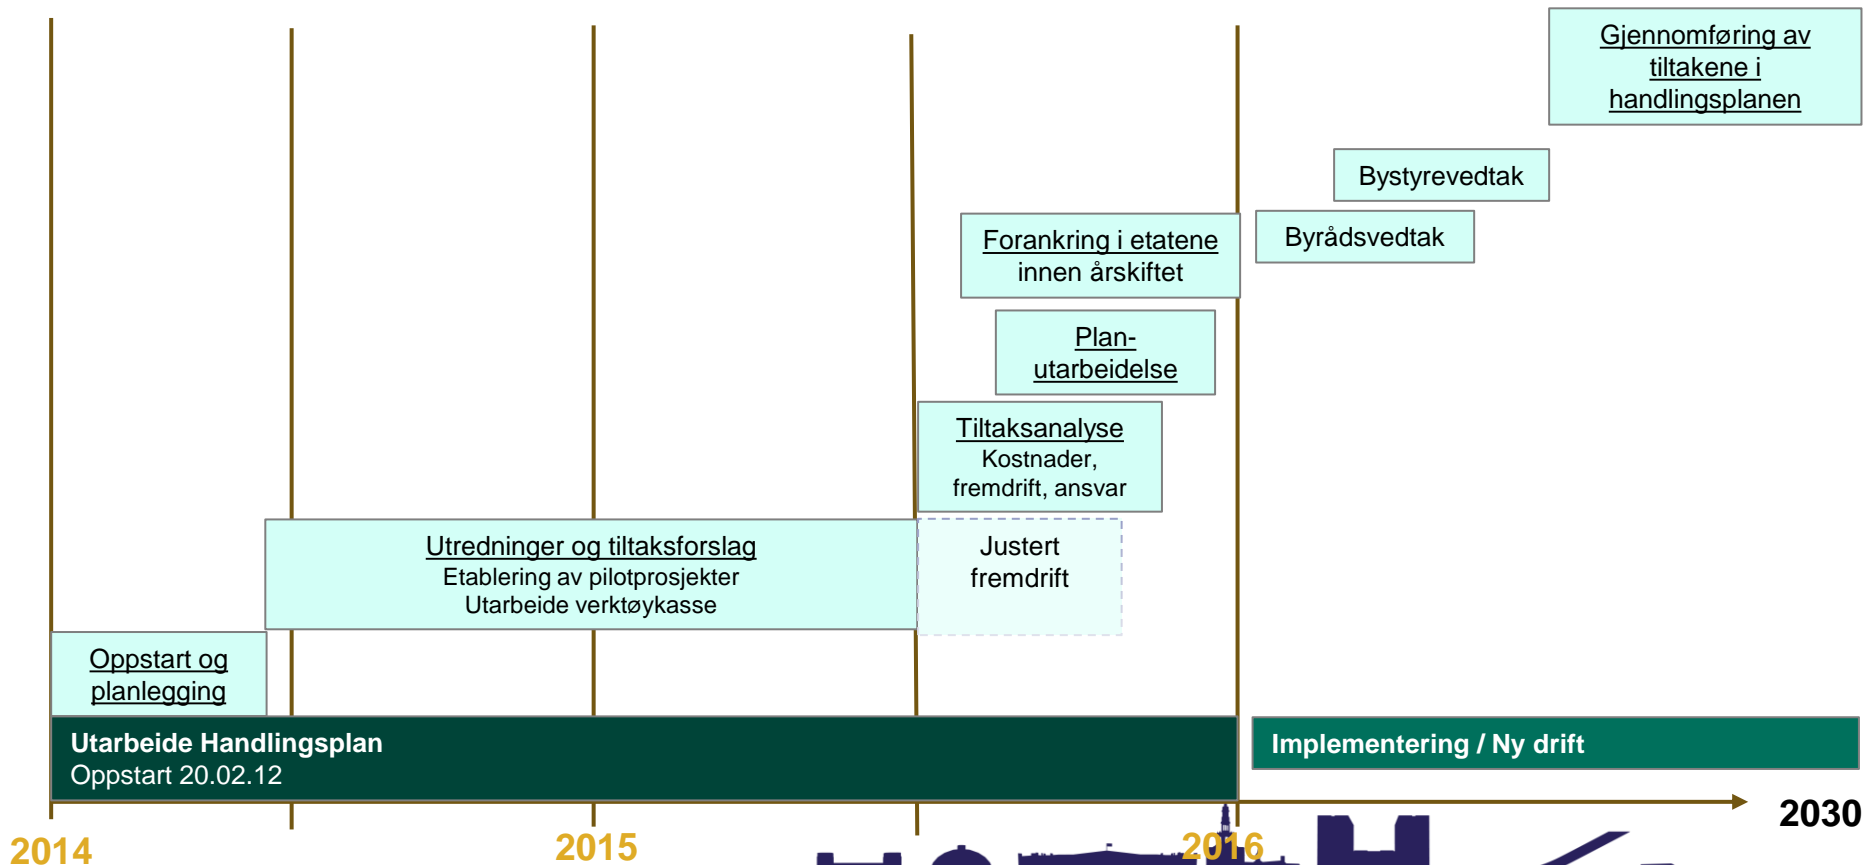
Gjennomføring av tiltakene i handlingsplanen

Bystyrevedtak

Byrådsvedtak

Forankring i etatene innen årskiftet

Plan-utarbeidelse

Tiltaksanalyse
Kostnader, fremdrift, ansvar

Utredninger og tiltaksforslag
Etablering av pilotprosjekter
Utarbeide verktøykasse

Justert fremdrift

Oppstart og planlegging

Utarbeide Handlingsplan
Oppstart 20.02.12

Implementering / Ny drift

2014

2015

2016

2030